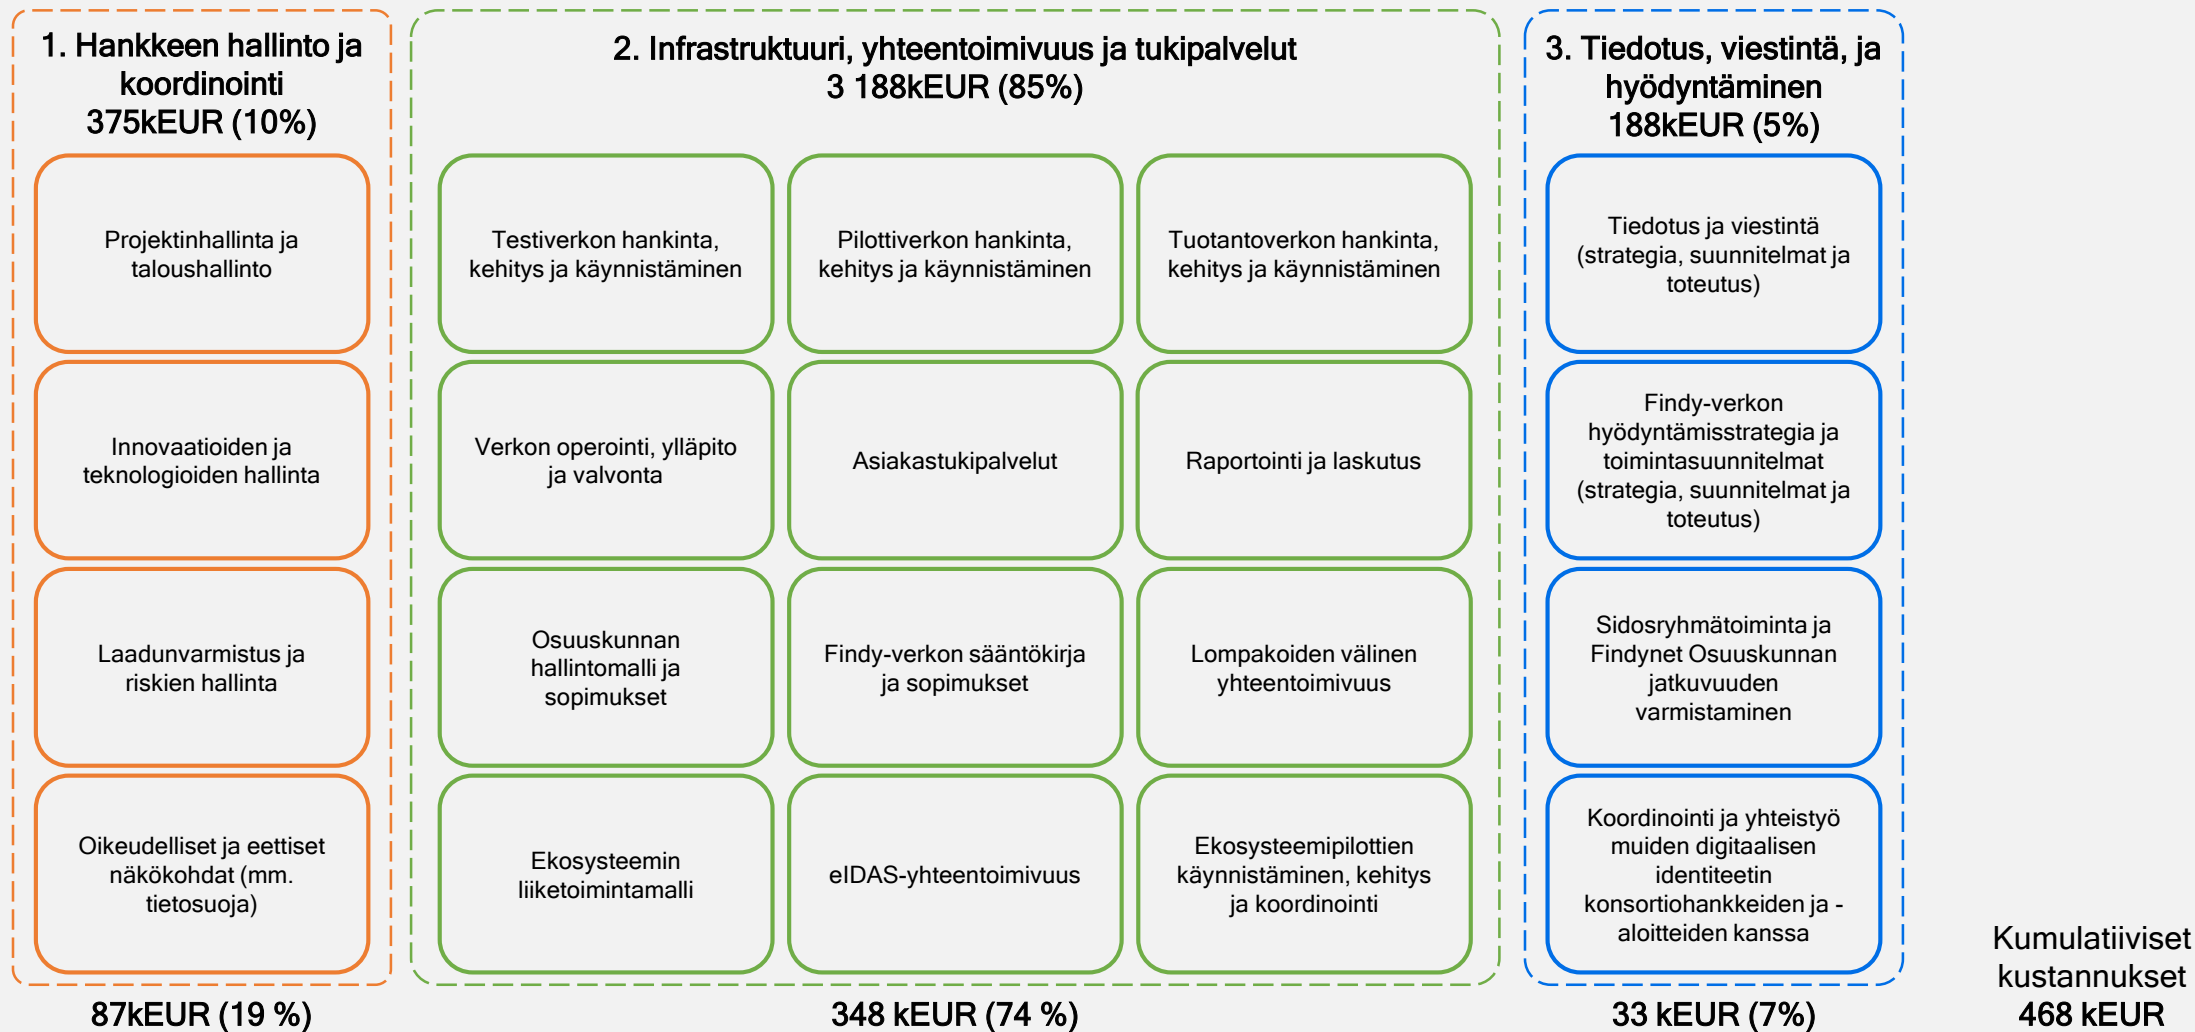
1. Hankkeen hallinto ja koordinointi
375kEUR (10%)

Projektinhallinta ja taloushallinto

Innovaatioiden ja teknologioiden hallinta

Laadunvarmistus ja riskien hallinta

Oikeudelliset ja eettiset näkökohdat (mm. tietosuoja)

87kEUR (19 %)

2. Infrastruktuuri, yhteentoimivuus ja tukipalvelut
3 188kEUR (85%)

Testiverkon hankinta, kehitys ja käynnistäminen

Pilottiverkon hankinta, kehitys ja käynnistäminen

Tuotantoverkon hankinta, kehitys ja käynnistäminen

Verkon operointi, ylläpito ja valvonta

Asiakastukipalvelut

Raportointi ja laskutus

Osuuskunnan hallintomalli ja sopimukset

Findy-verkon sääntökirja ja sopimukset

Lompakoiden välinen yhteentoimivuus

Ekosysteemin liiketoimintamalli

eIDAS-yhteentoimivuus

Ekosysteemipilottien käynnistäminen, kehitys ja koordinointi

348 kEUR (74 %)

3. Tiedotus, viestintä, ja hyödyntäminen
188kEUR (5%)

Tiedotus ja viestintä (strategia, suunnitelmat ja toteutus)

Findy-verkon hyödyntämisstrategia ja toimintasuunnitelmat (strategia, suunnitelmat ja toteutus)

Sidosryhmätoiminta ja Findynet Osuuskunnan jatkuvuuden varmistaminen

Koordinointi ja yhteistyö muiden digitaalisen identiteetin konsortiohankkeiden ja -aloitteiden kanssa

33 kEUR (7%)

Kumulatiiviset kustannukset
468 kEUR